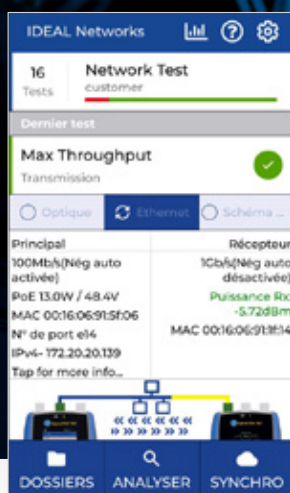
IDEAL Networks

16
Tests

Network Test
customer

Dernier test

Max Throughput
Transmission

Optique
Ethernet
Schéma ...

Principal
100Mb/s(Nég auto activée)
PoE 13.0W / 48.4V
MAC 00:16:06:91:5f:06
N° de port e14
IPv4- 172.20.20.139
Tap for more info...

Récepteur
1Gb/s(Nég auto désactivée)
Puissance Rx
-5.72dBm
MAC 00:16:06:91:9f:14

DOSSIERS
ANALYSER
SYNCHRO